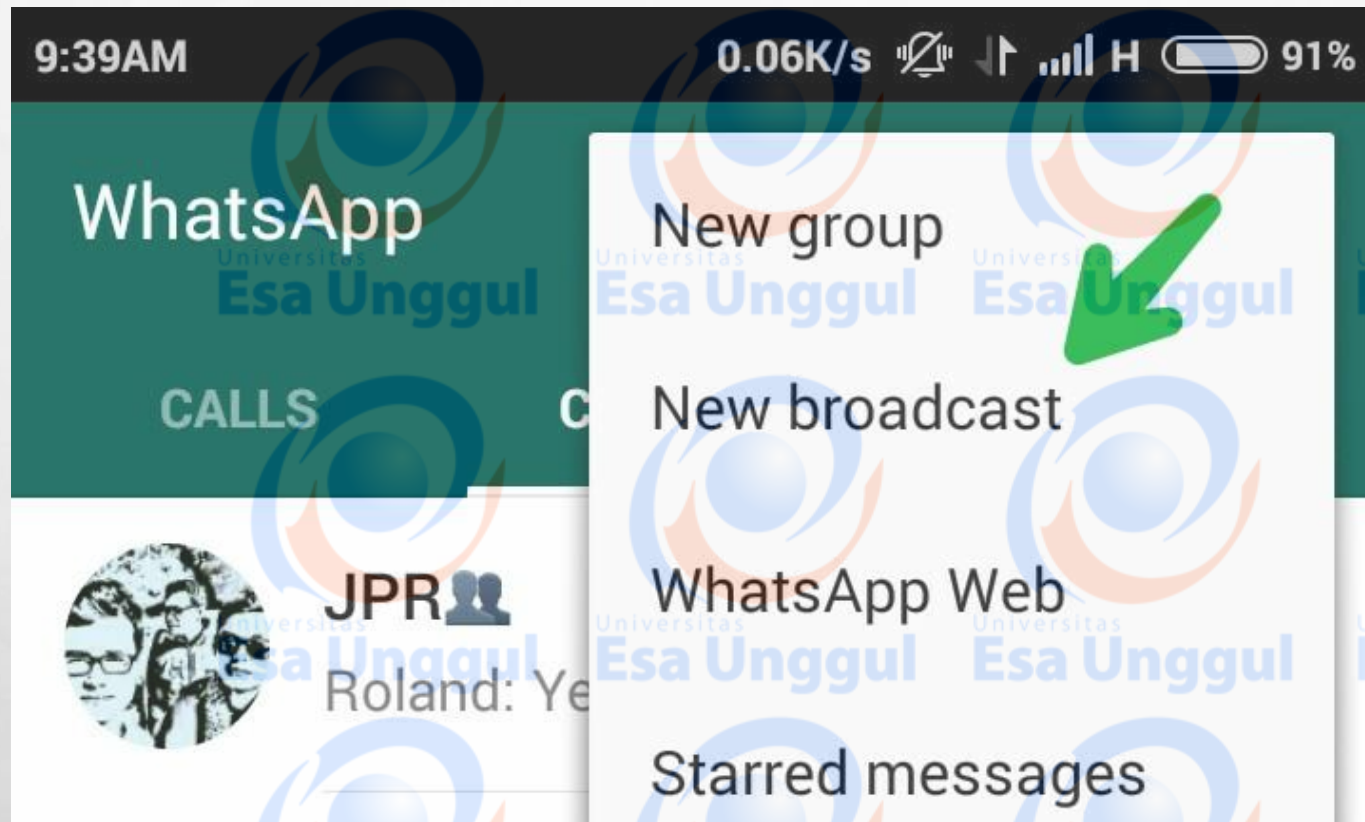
9:39AM 0.06K/s H 91%

WhatsApp

CALLS C

JPR
Roland: Ye

New group

New broadcast

WhatsApp Web

Starred messages

Universitas Esa Unggul Universitas Esa Unggul Universitas Esa Unggul
Universitas Esa Unggul Universitas Esa Unggul Universitas Esa Unggul